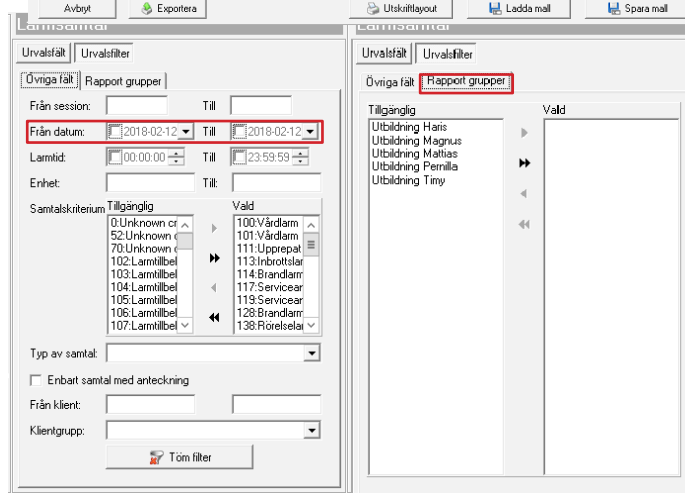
Avbryt
Exportera
Utskriftlayout
Ladda mall
Spara mall

Larmsamtal

Urvalsfält
Urvalsfilter
Övriga fält
Rapport grupper
Från session:
Till
Från datum:
2018-02-12
Till
2018-02-12
Larmtid:
00:00:00
Till
23:59:59
Enhet:
Till:
Samtalskriterium
Tillgänglig
0:Unknown cr
52:Unknown c
70:Unknown c
102:Larmtillbel
103:Larmtillbel
104:Larmtillbel
105:Larmtillbel
106:Larmtillbel
107:Larmtillbel
Vald
100:Vårdlarm
101:Vårdlarm
111:Upprepat
113:Inbrottslar
114:Brandlarm
117:Servicear
119:Servicear
128:Brandlarm
138:Rörelselar
Typ av samtal:
Enbart samtal med anteckning
Från klient:
Klientgrupp:
Töm filter

Larmsamtal

Urvalsfält
Urvalsfilter
Övriga fält
Rapport grupper
Tillgänglig
Utbildning Haris
Utbildning Magnus
Utbildning Mattias
Utbildning Pernilla
Utbildning Timy
Vald